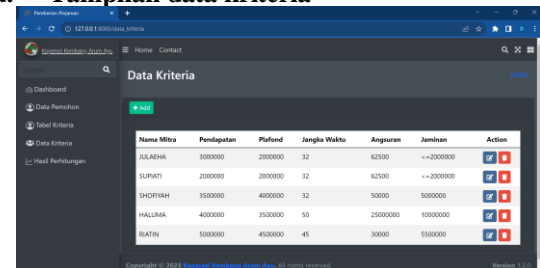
Tampilan data kriteria

Pemberian Pinjaman

127.0.0.1:8000/data_kriteria

Koperasi Kembang Arum Ayu

Home Contact

Dashboard

Data Pemohon

Tabel Kriteria

Data Kriteria

Hasil Perhitungan

Data Kriteria

Home

+ Add

| Nama Mitra | Pendapatan | Plafond | Jangka Waktu | Angsuran | Jaminan | Action |
|---|---|---|---|---|---|---|
| JULAEHA | 3000000 | 2000000 | 32 | 62500 | <=2000000 | |
| SUPIATI | 2000000 | 2000000 | 32 | 62500 | <=2000000 | |
| SHOFIYAH | 3500000 | 4000000 | 32 | 50000 | 5000000 | |
| HALUMA | 4000000 | 3500000 | 50 | 25000000 | 10000000 | |
| RIATIN | 5000000 | 4500000 | 45 | 30000 | 5500000 | |

Copyright © 2023 Koperasi Kembang Arum Ayu. All rights reserved.

Version 1.2.0